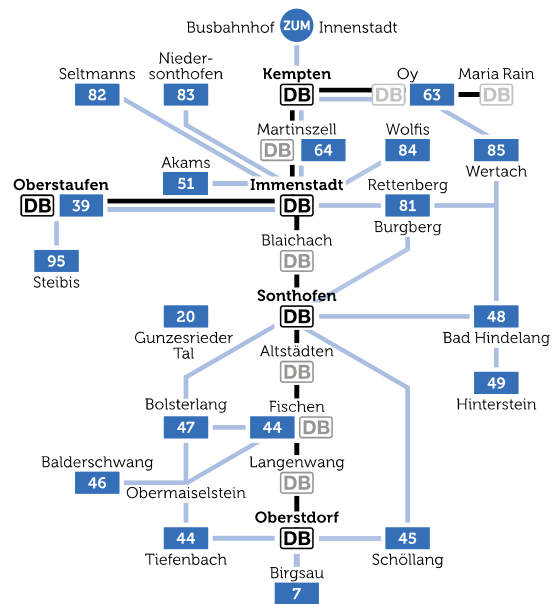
Busbahnhof ZUM Innenstadt

Seltmanns 82
Niedersonthofen 83
Kempten DB
DB
Oy 63
Maria Rain DB
Martinszell DB 64
Wolfis 84
85 Wertach
Akams 51
Immenstadt
Oberstaufen DB 39
DB
81 Rettenberg
Burgberg
95 Steibis
Blaichach DB
Sonthofen DB
20 Gunzesrieder Tal
48 Bad Hindelang
49 Hinterstein
Altstädten DB
Bolsterlang 47
Fischen 44 DB
Balderschwang 46
Obermaiselstein
Langenwang DB
Oberstdorf DB
44 Tiefenbach
45 Schöllang
Birgsau 7